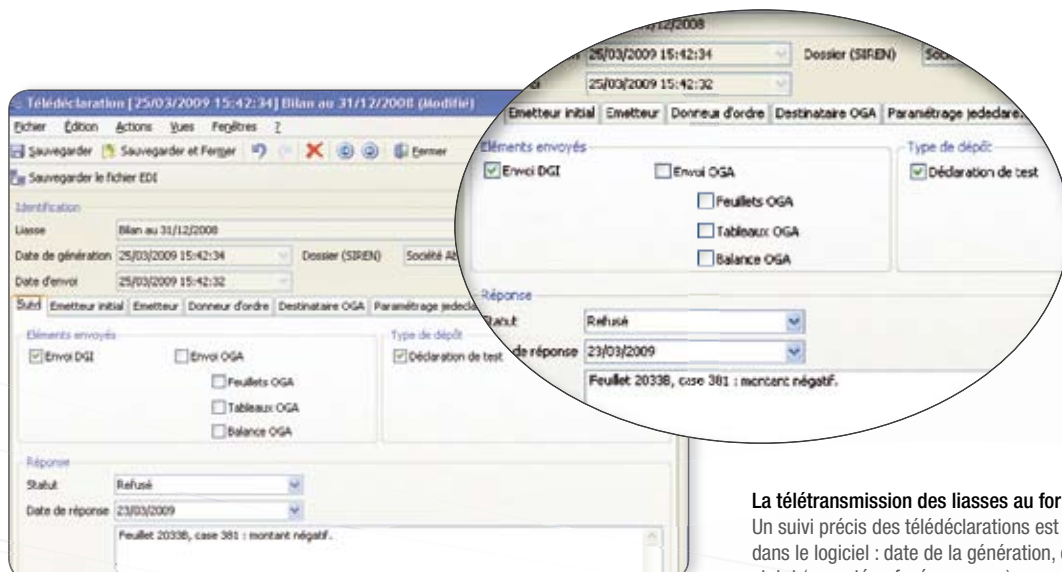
Télédéclaration [25/03/2009 15:42:34] Bilan au 31/12/2008 (Modifié)
Fichier Édition Actions Vues Fenêtres ?
Sauvegarder Sauvegarder et Fermer Fermer
Sauvegarder le fichier EDI
Identification
Liasse Bilan au 31/12/2008
Date de génération 25/03/2009 15:42:34 Dossier (SIREN) Société Ab
Date d'envoi 25/03/2009 15:42:32
Suivi Emetteur initial Emetteur Donneur d'ordre Destinataire OGA Paramétrage jedeclare
Eléments envoyés
Envoi DGI
Envoi OGA
Feuillets OGA
Tableaux OGA
Balance OGA
Type de dépôt
Déclaration de test
Réponse
Statut Refusé
Date de réponse 23/03/2009
Feuillet 2033B, case 381 : montant négatif.

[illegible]/12/2008
25/03/2009 15:42:34 Dossier (SIREN) Soc
25/03/2009 15:42:32
Emetteur initial Emetteur Donneur d'ordre Destinataire OGA Paramétrage jedeclare
Eléments envoyés
Envoi DGI
Envoi OGA
Feuillets OGA
Tableaux OGA
Balance OGA
Type de dépôt
Déclaration de test
Réponse
Statut Refusé
de réponse 23/03/2009
Feuillet 2033B, case 381 : montant négatif.

La télétransmission des liasses au for
Un suivi précis des télédéclarations est
dans le logiciel : date de la génération,